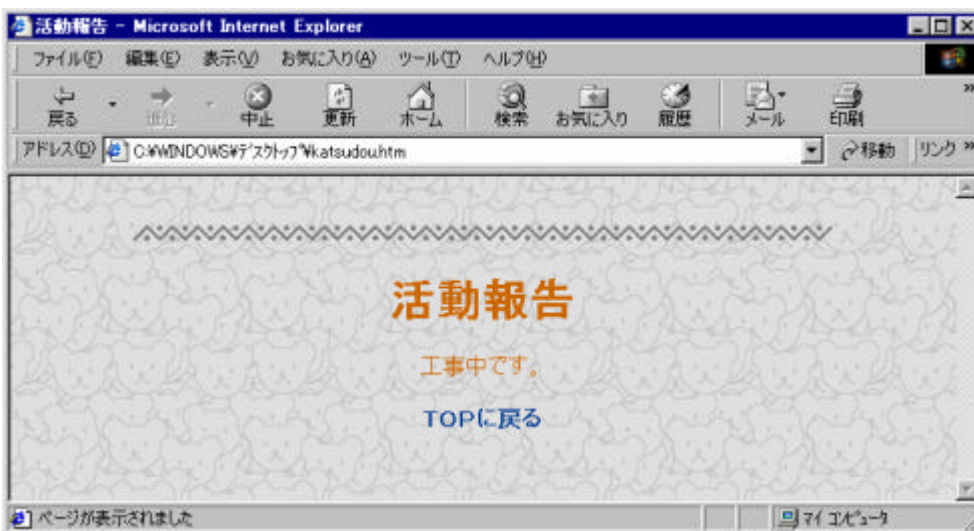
活動報告 - Microsoft Internet Explorer

ファイル(F) 編集(E) 表示(V) お気に入り(A) ツール(T) ヘルプ(H)

戻る 進む 中止 更新 ホーム 検索 お気に入り 履歴 メール 印刷

アドレス(D) C:¥WINDOWS¥デスクトップ¥katsudou.htm 移動 リンク »

活動報告

工事中です。

TOPに戻る

ページが表示されました マイ コンピュータ